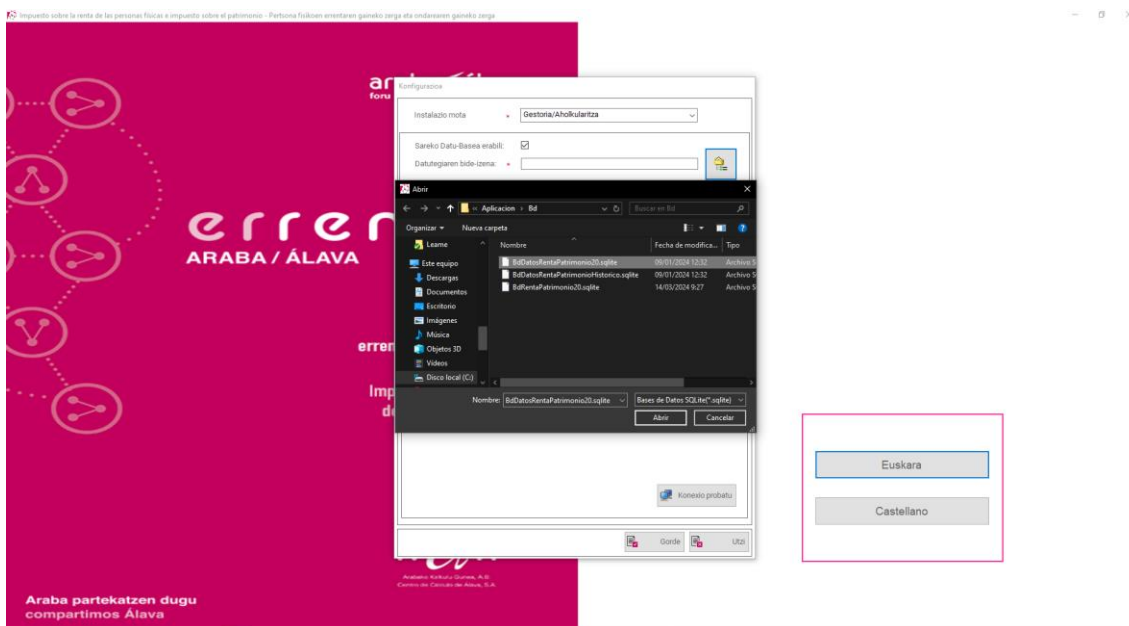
Impuesto sobre la renta de las personas físicas e impuesto sobre el patrimonio - Pertsona fisikoen errentaren gaineko zerga eta ondarearen gaineko zerga

Konfigurazioa

Instalazio mota * Gestoria/Aholkularitza

Sareko Datu-Basea erabili: ☑

Datutegiaren bide-izena: *

Abrir

« Aplicacion › Bd

Buscar en Bd

Organizar ▾ Nueva carpeta

Leame

Este equipo

Descargas

Documentos

Escritorio

Imágenes

Música

Objetos 3D

Videos

Disco local (C:)

| Nombre | Fecha de modifica... | Tipo |
|---|---|---|
| BdDatosRentaPatrimonio20.sqlite | 09/01/2024 12:32 | Archivo S |
| BdDatosRentaPatrimonioHistorico.sqlite | 09/01/2024 12:32 | Archivo S |
| BdRentaPatrimonio20.sqlite | 14/03/2024 9:27 | Archivo S |

Nombre: BdDatosRentaPatrimonio20.sqlite

Bases de Datos SQLite(*.sqlite)

Abrir Cancelar

Konexio probatu

Gorde Utzi

erren
ARABA / ÁLAVA

erren

Imp
de

Arabako Kalkulu Gunea, A.S.
Centro de Cálculo de Álava, S.A.

Araba partekatzen dugu
compartimos Álava

Euskara

Castellano